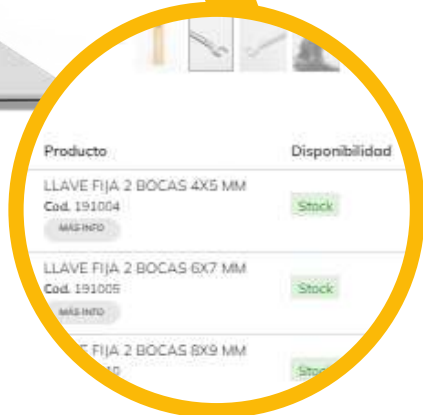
| Producto | Disponibilidad |
|---|---|
| LLAVE FIJA 2 BOCAS 4X5 MM<br>Cod. 191004<br>MÁS INFO | Stock |
| LLAVE FIJA 2 BOCAS 6X7 MM<br>Cod. 191005<br>MÁS INFO | Stock |
| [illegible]E FIJA 2 BOCAS 8X9 MM<br>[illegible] | Stoc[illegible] |